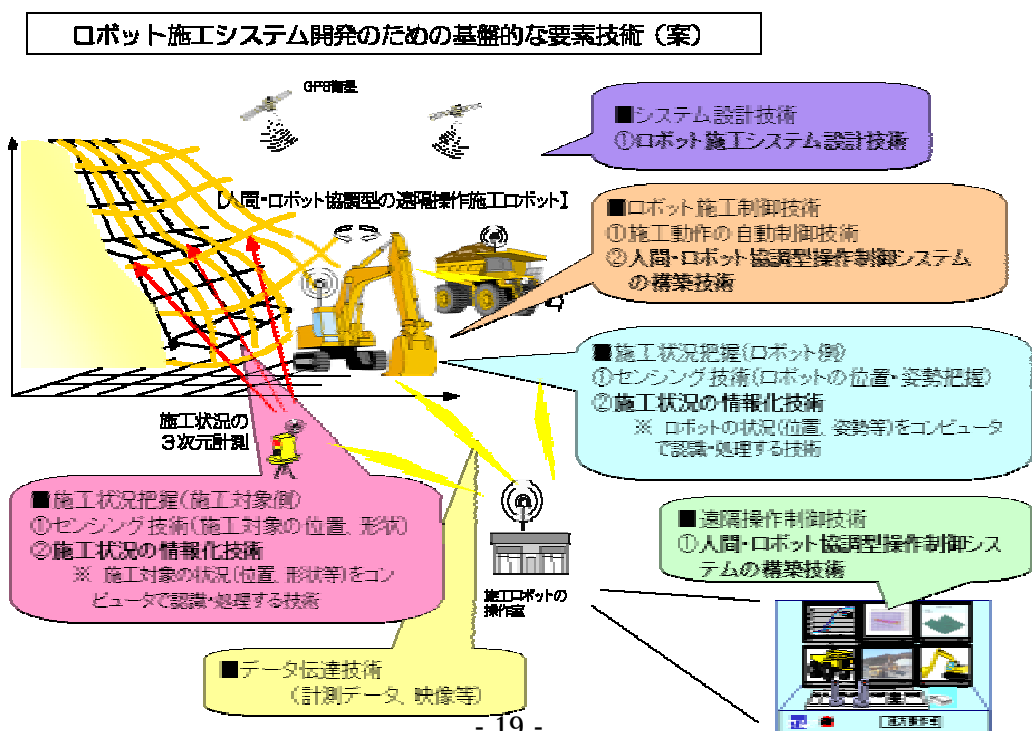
ロボット施工システム開発のための基盤的な要素技術（案）

GPS衛星

■システム設計技術
①ロボット施工システム設計技術

【人間・ロボット協調型の遠隔操作施工ロボット】

■ロボット施工制御技術
①施工動作の自動制御技術
②人間・ロボット協調型操作制御システムの構築技術

■施工状況把握（ロボット側）
①センシング技術（ロボットの位置、姿勢把握）
②施工状況の情報化技術
※ ロボットの状況（位置、姿勢等）をコンピュータで認識・処理する技術

施工状況の
３次元計測

■施工状況把握（施工対象側）
①センシング技術（施工対象の位置、形状）
②施工状況の情報化技術
※ 施工対象の状況（位置、形状等）をコンピュータで認識・処理する技術

施工ロボットの
操作室

■遠隔操作制御技術
①人間・ロボット協調型操作制御システムの構築技術

■データ伝送技術
（計測データ、映像等）

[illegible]

- 19 -